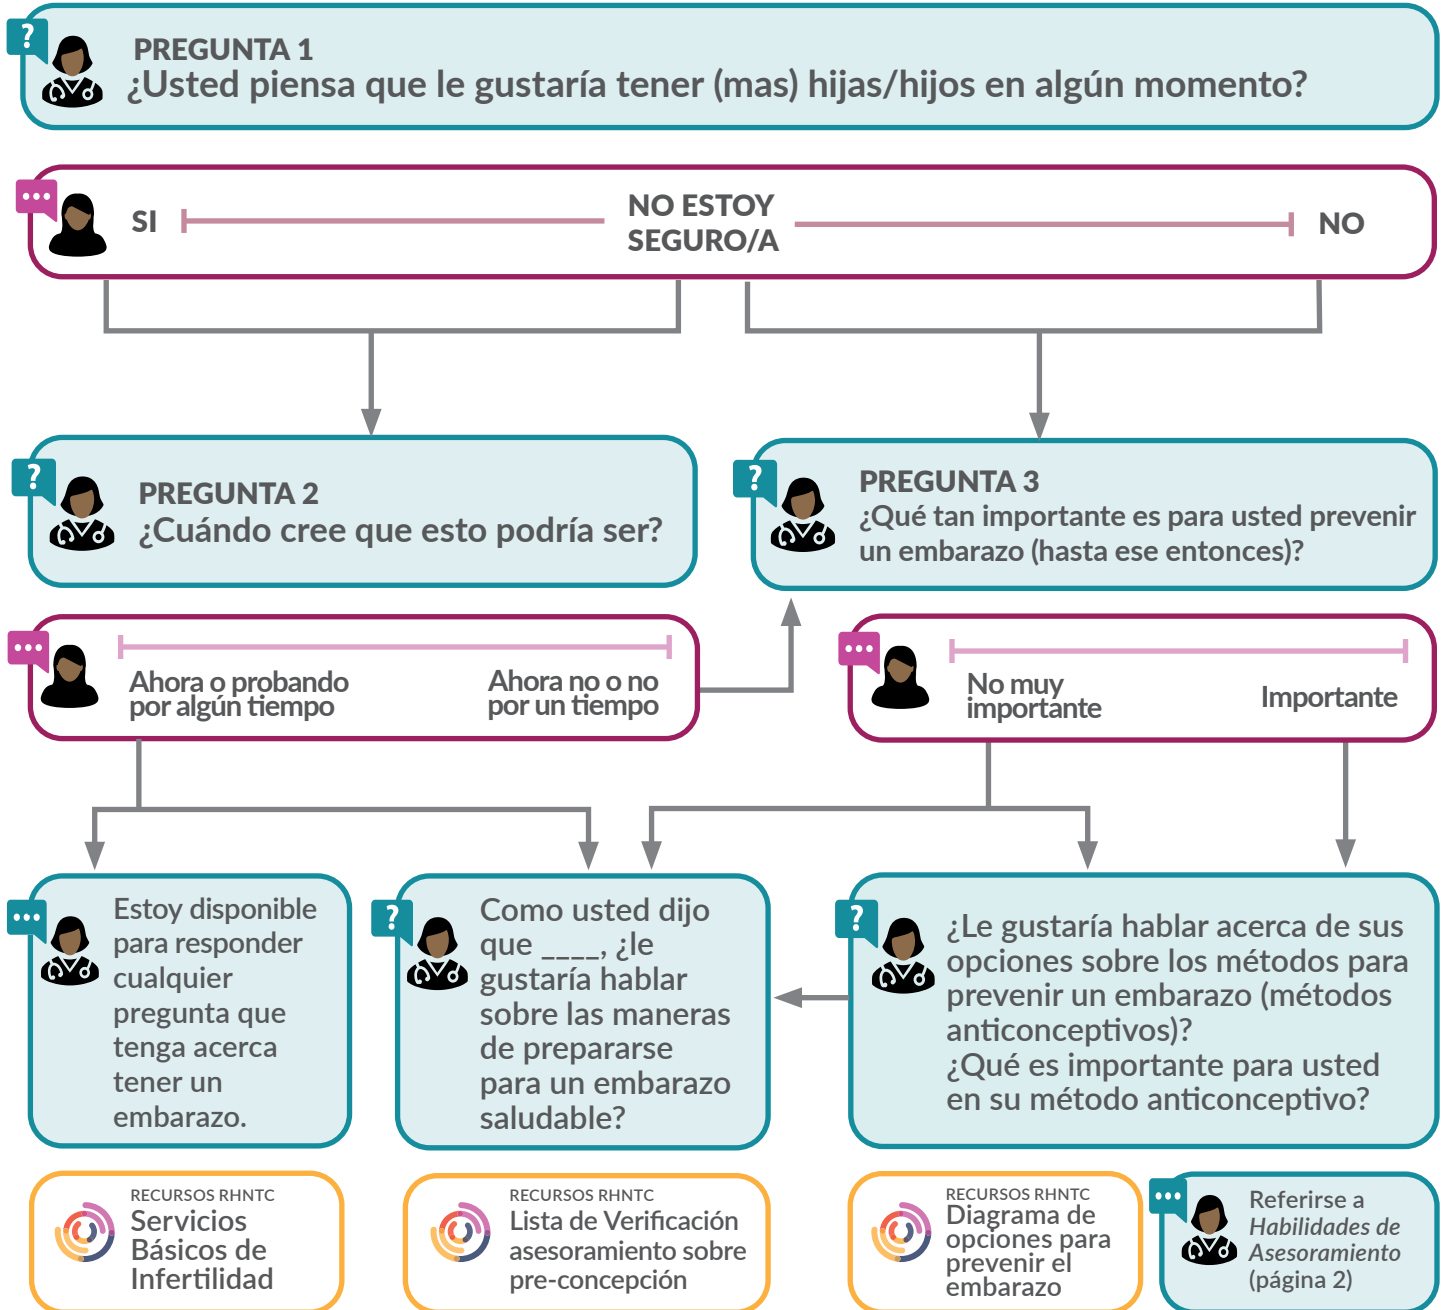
PREGUNTA 1
¿Usted piensa que le gustaría tener (mas) hijas/hijos en algún momento?

SI

NO ESTOY SEGURO/A

NO

PREGUNTA 2
¿Cuándo cree que esto podría ser?

PREGUNTA 3
¿Qué tan importante es para usted prevenir un embarazo (hasta ese entonces)?

Ahora o probando por algún tiempo

Ahora no o no por un tiempo

No muy importante

Importante

Estoy disponible para responder cualquier pregunta que tenga acerca tener un embarazo.

Como usted dijo que ____, ¿le gustaría hablar sobre las maneras de prepararse para un embarazo saludable?

¿Le gustaría hablar acerca de sus opciones sobre los métodos para prevenir un embarazo (métodos anticonceptivos)?
¿Qué es importante para usted en su método anticonceptivo?

RECURSOS RHNTC
Servicios Básicos de Infertilidad

RECURSOS RHNTC
Lista de Verificación asesoramiento sobre pre-concepción

RECURSOS RHNTC
Diagrama de opciones para prevenir el embarazo

Referirse a *Habilidades de Asesoramiento* (página 2)